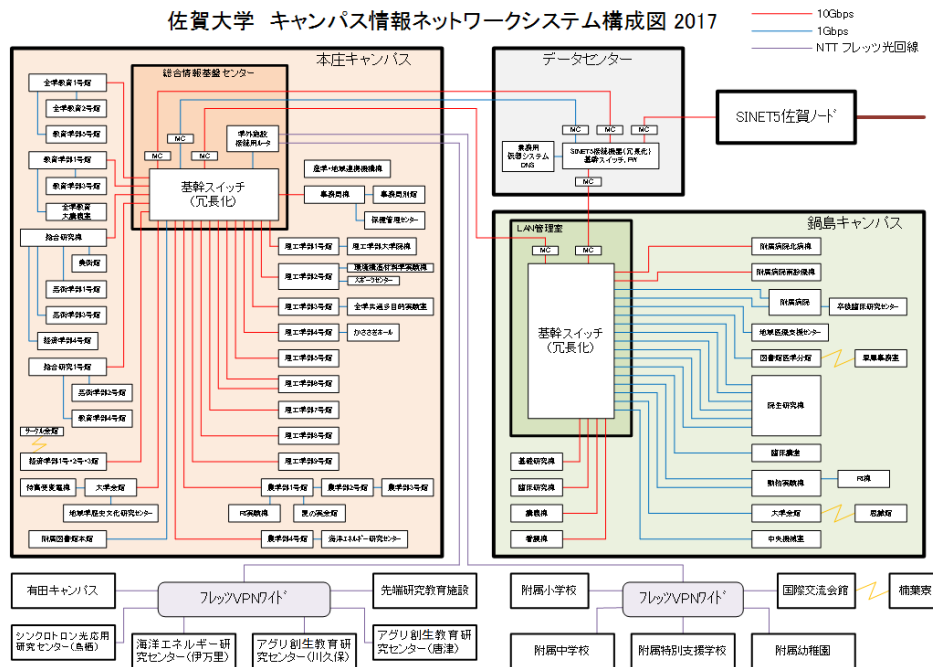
佐賀大学 キャンパス情報ネットワークシステム構成図 2017

10Gbps
1Gbps
NTT フレッツ光回線

本庄キャンパス

総合情報基盤センター

MC
MC
MC
MC
学外接続接続用ルータ

基幹スイッチ
（冗長化）

全学教育1号館
全学教育2号館
教育学部3号館
教育学部1号館
教育学部5号館
全学教育大講義室
総合研究棟
美術館
芸術学部1号館
芸術学部3号館
経済学部4号館
総合研究1号館
芸術学部2号館
教育学部4号館
サークル会館
経済学部1号館・2号館・3号館
附属図書館
大学会館
地域学歴史文化研究センター
附属図書館本館

産学・地域連携機構
事務局棟
事務局別館
保健管理センター
理工学部1号館
理工学部大学院棟
理工学部2号館
環境構造材料学実験棟
スポーツセンター
理工学部3号館
全学共通多目的実験室
理工学部4号館
かささぎホール
理工学部5号館
理工学部6号館
理工学部7号館
理工学部8号館
理工学部9号館
農学部1号館
農学部2号館
農学部3号館
RI実験棟
農の実験室
農学部4号館
海洋エネルギー研究センター

データセンター
MC
MC
MC
業務用仮想システム DNS
SINET5接続機器（冗長化）
基幹スイッチ、FW
MC

SINET5佐賀ノード

鍋島キャンパス
LAN管理室
MC
MC
基幹スイッチ
（冗長化）

附属病院北病棟
附属病院南診療棟
附属病院
卒後臨床研究センター
地域医療支援センター
図書館医学分館
看護事務室
総合研究棟
臨床講堂
動物実験棟
RI棟
大学会館
恩献館
中央機械室
基礎研究棟
臨床研究棟
講義棟
看護棟

有田キャンパス
フレッツVPNワイド
先端研究教育施設
シンクロトロン光応用研究センター（鳥栖）
海洋エネルギー研究センター（伊万里）
アグリ創生教育研究センター（川久保）
アグリ創生教育研究センター（唐津）

附属小学校
フレッツVPNワイド
国際交流会館
楠葉寮
附属中学校
附属特別支援学校
附属幼稚園